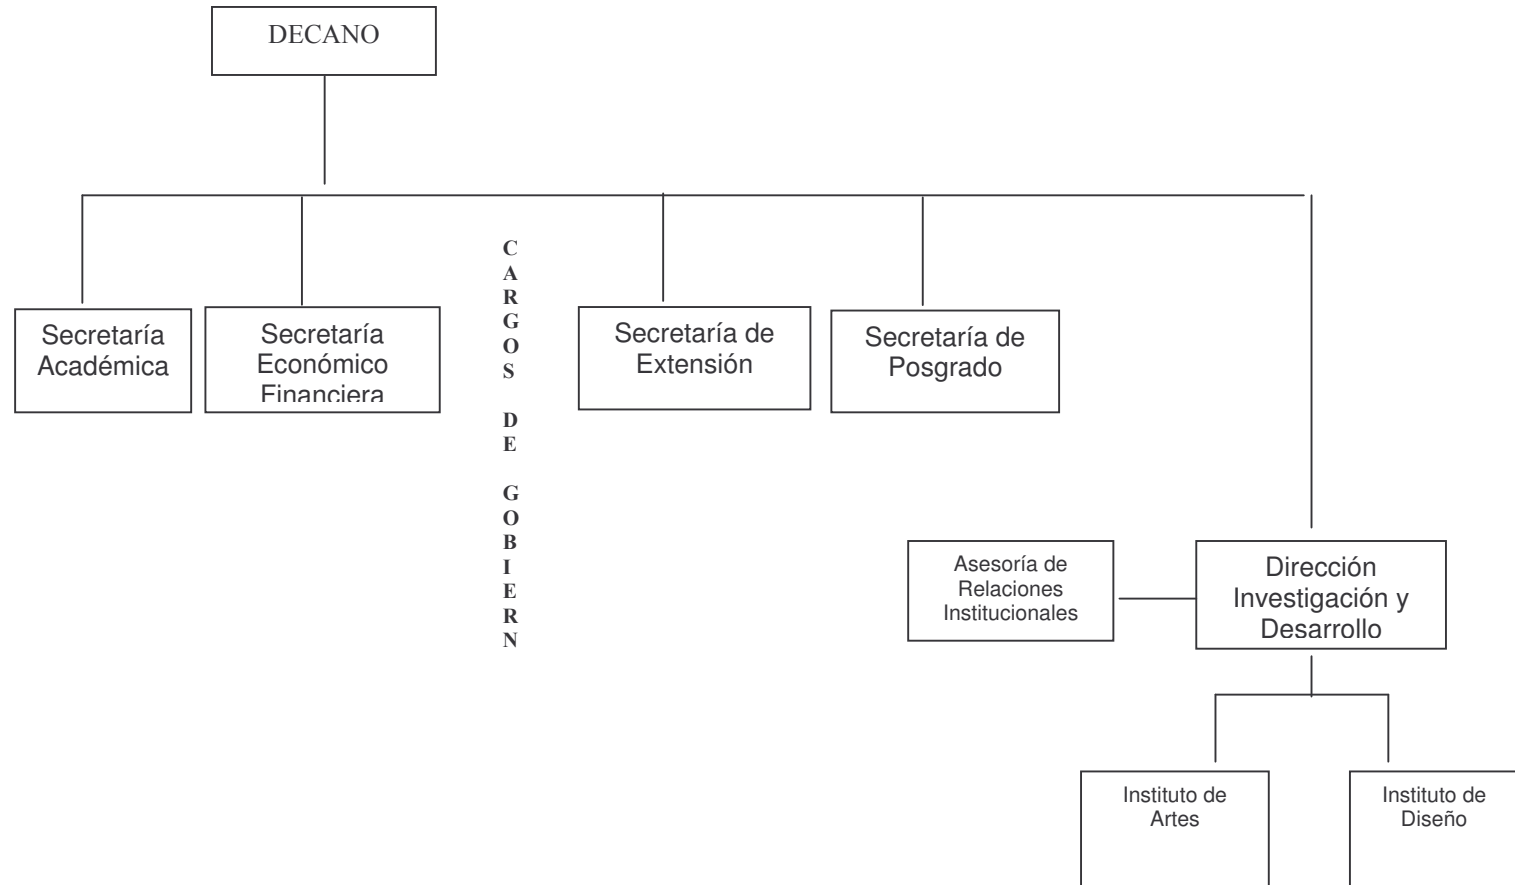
DECANO

Secretaría Académica

Secretaría Económico Financiera

CARGOS DE GOBIERN

Secretaría de Extensión

Secretaría de Posgrado

Asesoría de Relaciones Institucionales

Dirección Investigación y Desarrollo

Instituto de Artes

Instituto de Diseño